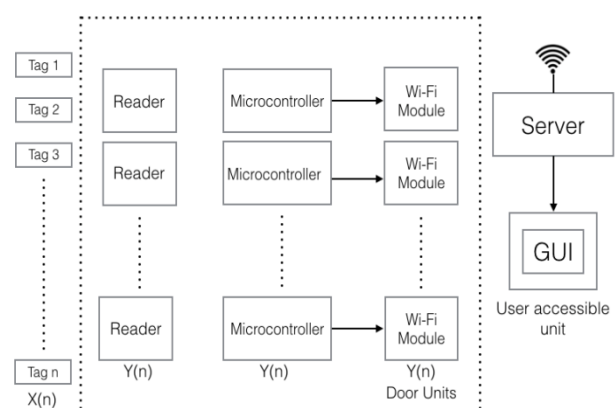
Tag 1

Tag 2

Tag 3

Tag n

X(n)

Reader

Reader

Reader

Y(n)

Microcontroller

Microcontroller

Microcontroller

Y(n)

Wi-Fi Module

Wi-Fi Module

Wi-Fi Module

Y(n)
Door Units

Server

GUI

User accessible unit